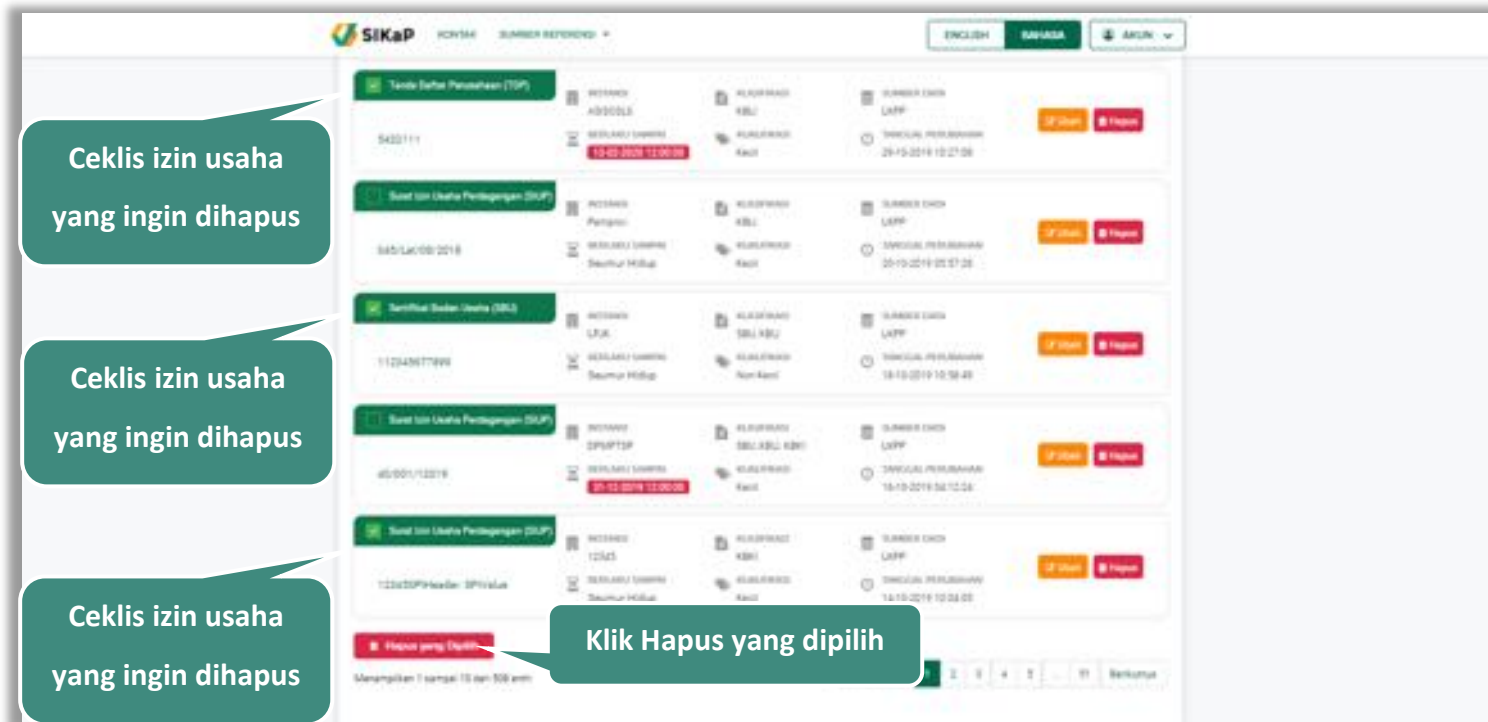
SIKaP

ENGLISH BAHASA AKUN

Ceklis izin usaha yang ingin dihapus

Ceklis izin usaha yang ingin dihapus

Ceklis izin usaha yang ingin dihapus

Klik Hapus yang dipilih

Tanda Daftar Perusahaan (TDP)
5432111
13-03-2020 12:00:00

Surat Izin Usaha Perdagangan (SIUP)
545/Lat/09/2018
Seumur Hidup

Sertifikat Badan Usaha (SBU)
112345677899
Seumur Hidup

Surat Izin Usaha Perdagangan (SIUP)
a0/001/12019
31-12-2019 12:00:00

Surat Izin Usaha Perdagangan (SIUP)
123d3SPHeader: SPValue
Seumur Hidup

Ubah Hapus

Hapus yang Dipilih

Menampilkan 1 sampai 10 dari 508 entri

1 2 3 4 5 ... 51 Berikutnya